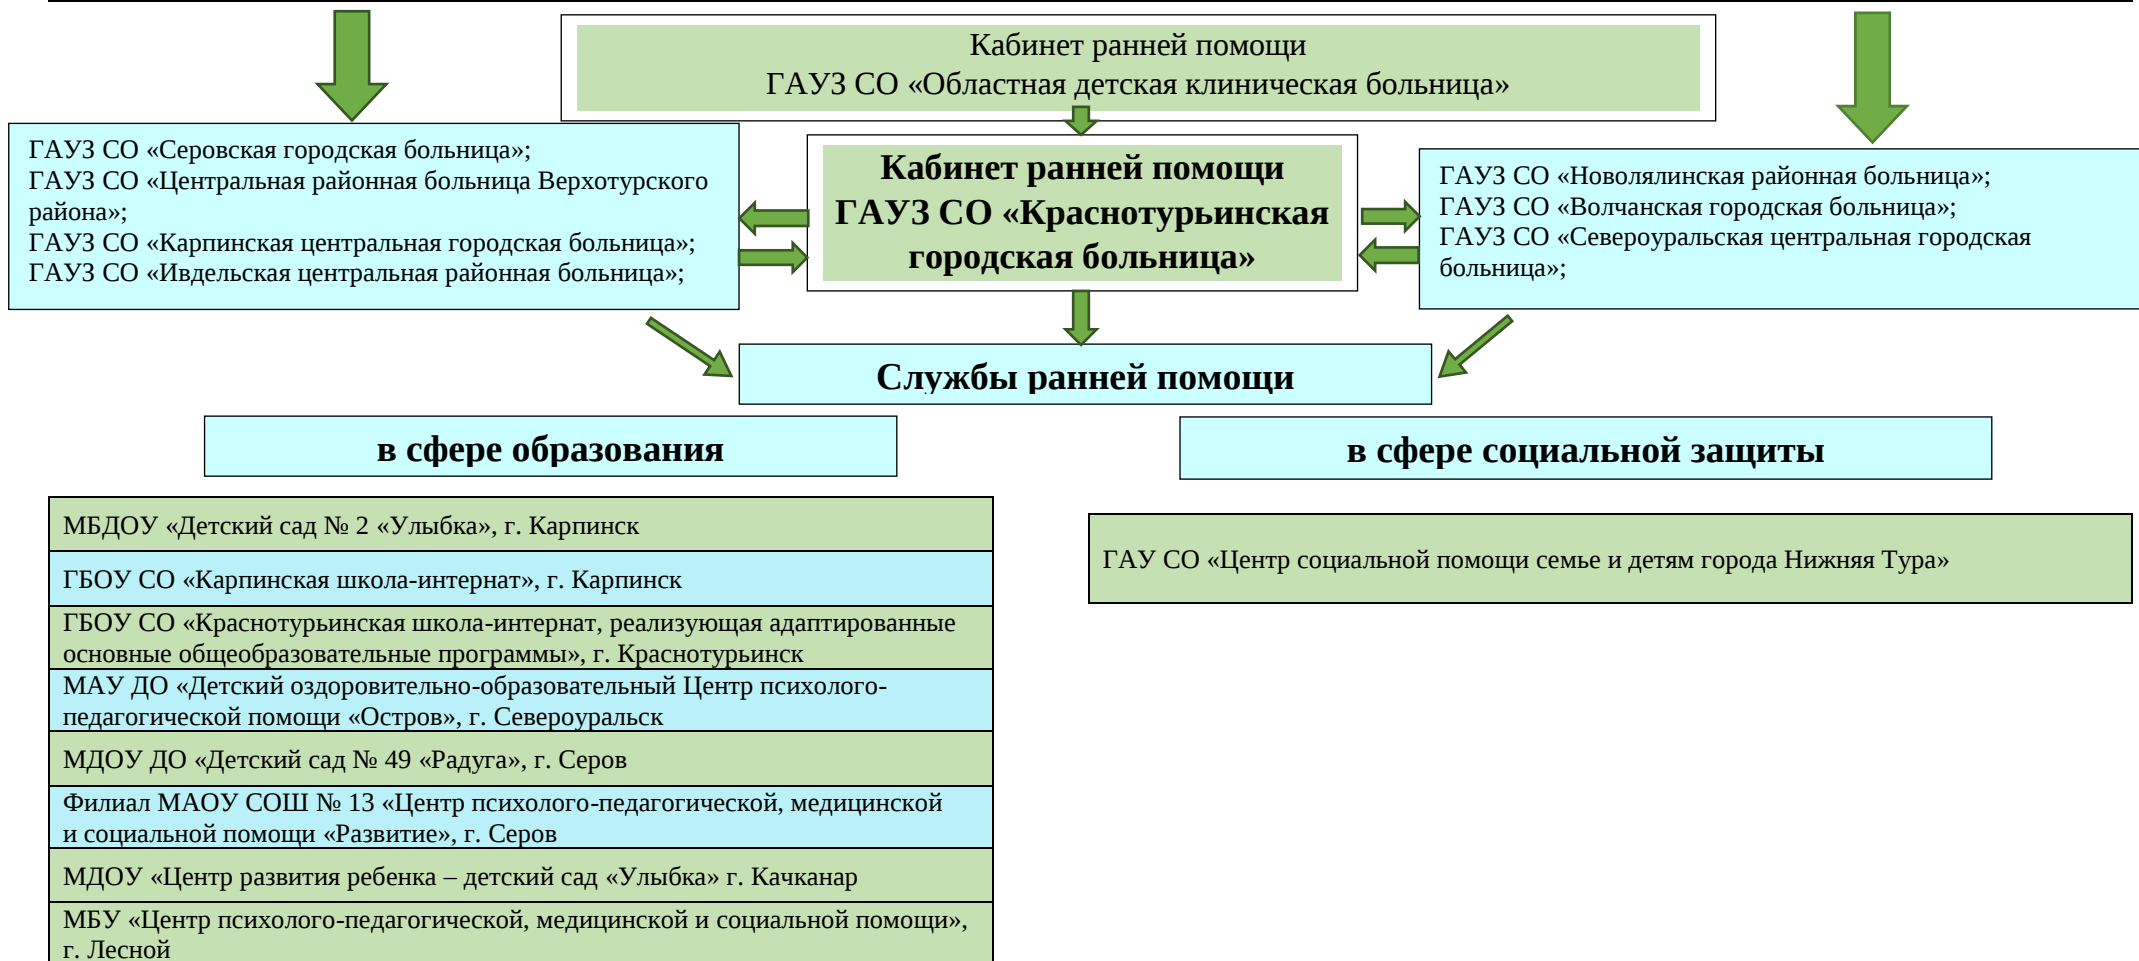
Кабинет ранней помощи
ГАУЗ СО «Областная детская клиническая больница»

ГАУЗ СО «Серовская городская больница»;
ГАУЗ СО «Центральная районная больница Верхотурского района»;
ГАУЗ СО «Карпинская центральная городская больница»;
ГАУЗ СО «Ивдельская центральная районная больница»;

Кабинет ранней помощи
ГАУЗ СО «Краснотурьинская городская больница»

ГАУЗ СО «Новолялинская районная больница»;
ГАУЗ СО «Волчанская городская больница»;
ГАУЗ СО «Североуральская центральная городская больница»;

Службы ранней помощи

в сфере образования

в сфере социальной защиты

| МБДОУ «Детский сад № 2 «Улыбка», г. Карпинск |
|---|
| ГБОУ СО «Карпинская школа-интернат», г. Карпинск |
| ГБОУ СО «Краснотурьинская школа-интернат, реализующая адаптированные основные общеобразовательные программы», г. Краснотурьинск |
| МАУ ДО «Детский оздоровительно-образовательный Центр психолого-педагогической помощи «Остров», г. Североуральск |
| МДОУ ДО «Детский сад № 49 «Радуга», г. Серов |
| Филиал МАОУ СОШ № 13 «Центр психолого-педагогической, медицинской и социальной помощи «Развитие», г. Серов |
| МДОУ «Центр развития ребенка – детский сад «Улыбка» г. Качканар |
| МБУ «Центр психолого-педагогической, медицинской и социальной помощи», г. Лесной |

ГАУ СО «Центр социальной помощи семье и детям города Нижняя Тура»